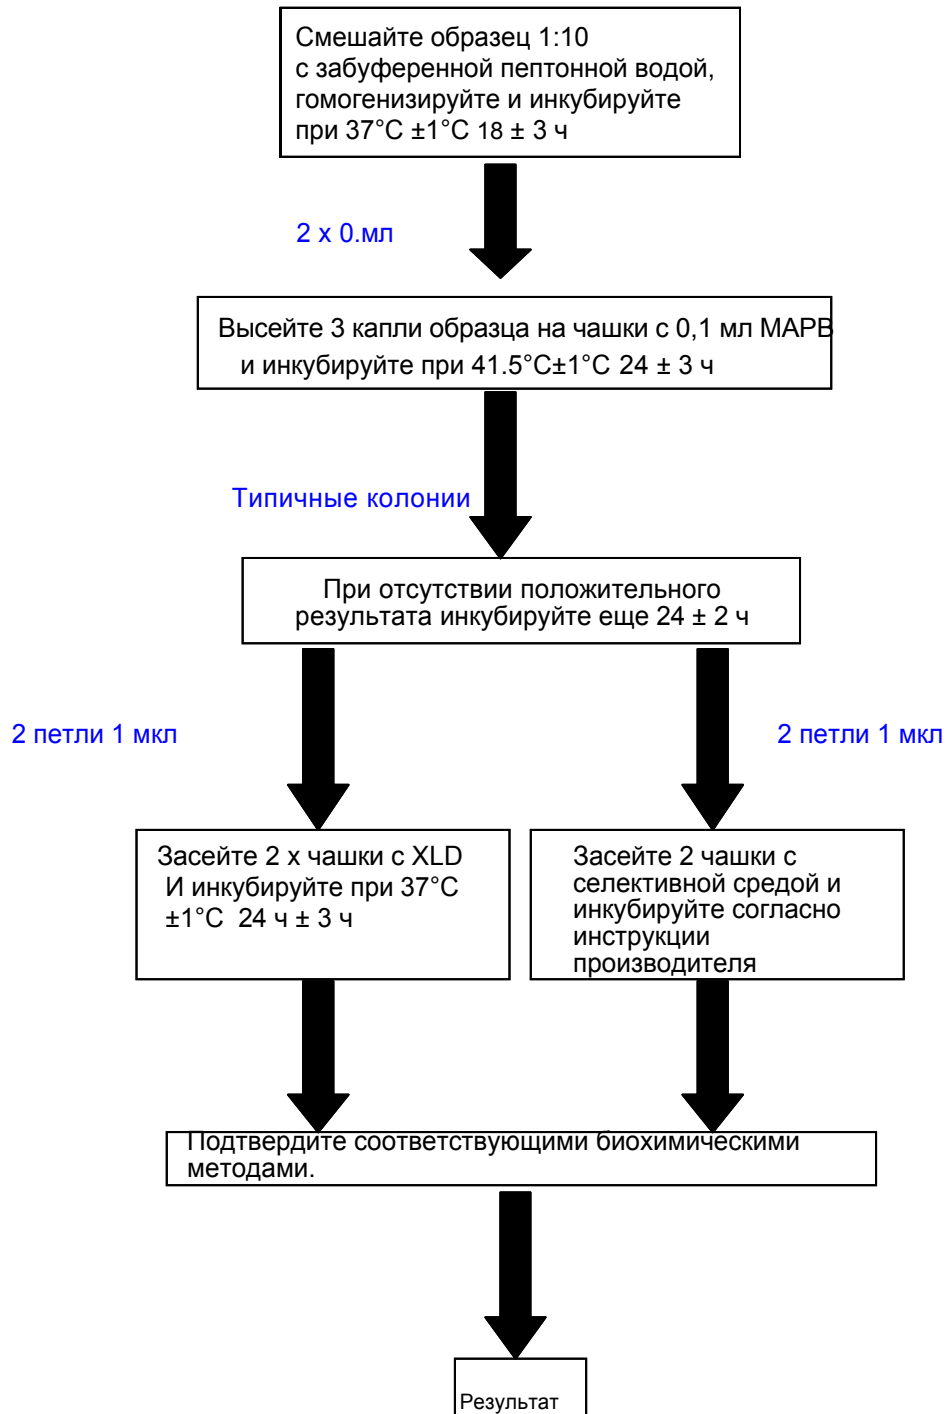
Смешайте образец 1:10 с забуференной пептонной водой, гомогенизируйте и инкубируйте при 37°C ±1°C 18 ± 3 ч

2 x 0.мл

Высейте 3 капли образца на чашки с 0,1 мл MAPB и инкубируйте при 41.5°C±1°C 24 ± 3 ч

Типичные колонии

При отсутствии положительного результата инкубируйте еще 24 ± 2 ч

2 петли 1 мкл

2 петли 1 мкл

Засейте 2 х чашки с XLD И инкубируйте при 37°C ±1°C 24 ч ± 3 ч

Засейте 2 чашки с селективной средой и инкубируйте согласно инструкции производителя

Подтвердите соответствующими биохимическими методами.

Результат